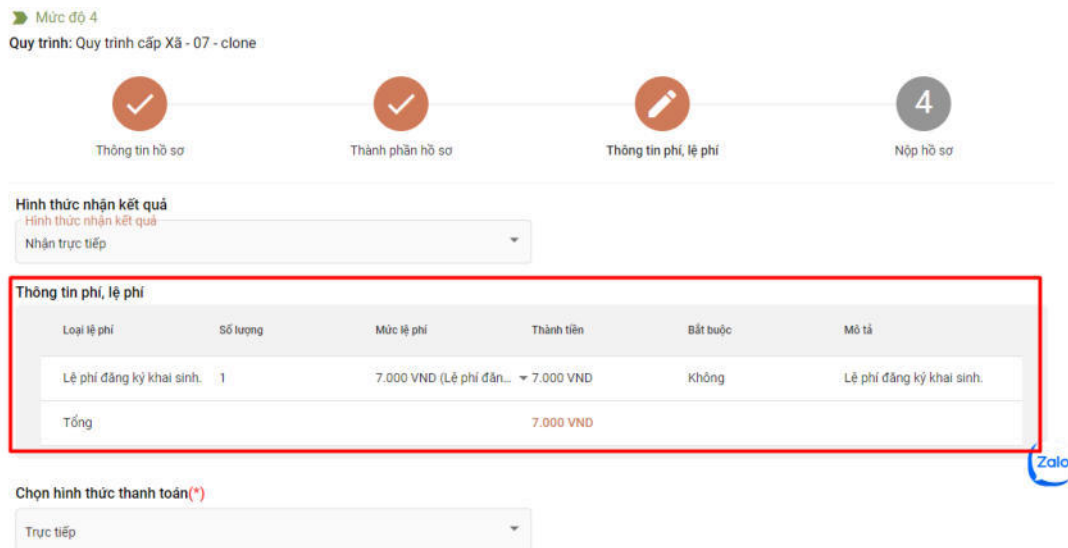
Mức độ 4

Quy trình: Quy trình cấp Xã - 07 - clone

4

Thông tin hồ sơ

Thành phần hồ sơ

Thông tin phí, lệ phí

Nộp hồ sơ

Hình thức nhận kết quả

Hình thức nhận kết quả

Nhận trực tiếp

Thông tin phí, lệ phí

| Loại lệ phí | Số lượng | Mức lệ phí | Thành tiền | Bắt buộc | Mô tả |
|---|---|---|---|---|---|
| Lệ phí đăng ký khai sinh. | 1 | 7.000 VND (Lệ phí đăn... | 7.000 VND | Không | Lệ phí đăng ký khai sinh. |
| Tổng | | | 7.000 VND | | |

Zalo

Chọn hình thức thanh toán(*)

Trực tiếp